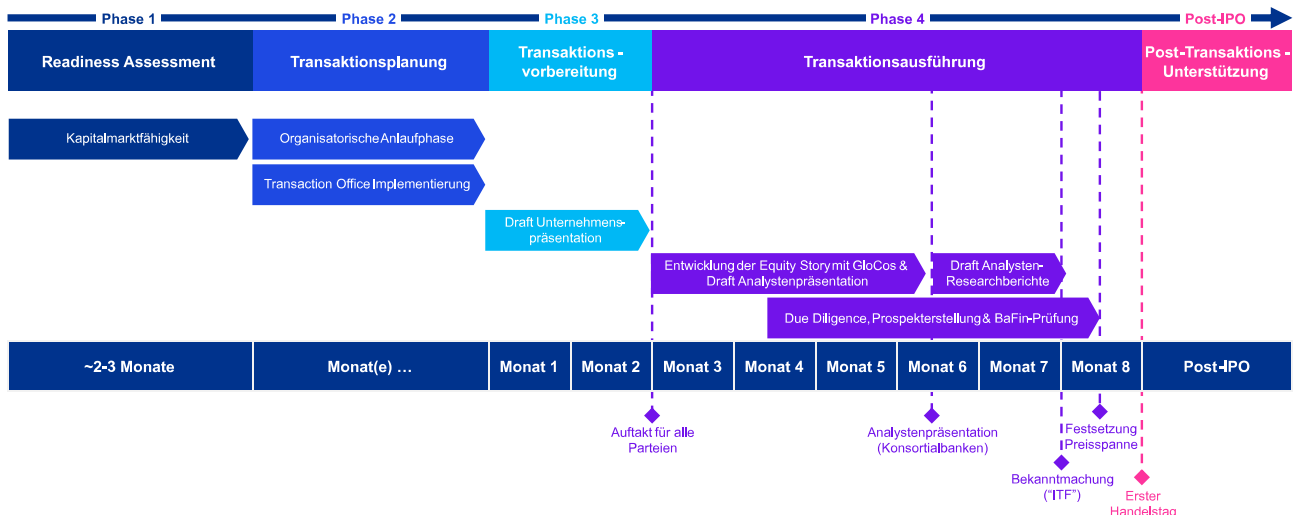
Phase 1 Phase 2 Phase 3 Phase 4 Post-IPO

Readiness Assessment

Transaktionsplanung

Transaktions-vorbereitung

Transaktionsausführung

Post-Transaktions-Unterstützung

Kapitalmarktfähigkeit

Organisatorische Anlaufphase

Transaction Office Implementierung

Draft Unternehmenspräsentation

Entwicklung der Equity Story mit GloCos & Draft Analystenpräsentation

Draft Analysten-Researchberichte

Due Diligence, Prospekterstellung & BaFin-Prüfung

| ~2-3 Monate | Monat(e) … | Monat 1 | Monat 2 | Monat 3 | Monat 4 | Monat 5 | Monat 6 | Monat 7 | Monat 8 | Post-IPO |
|---|---|---|---|---|---|---|---|---|---|---|

Auftakt für alle Parteien

Analystenpräsentation (Konsortialbanken)

Festsetzung Preisspanne

Bekanntmachung ("ITF")

Erster Handelstag